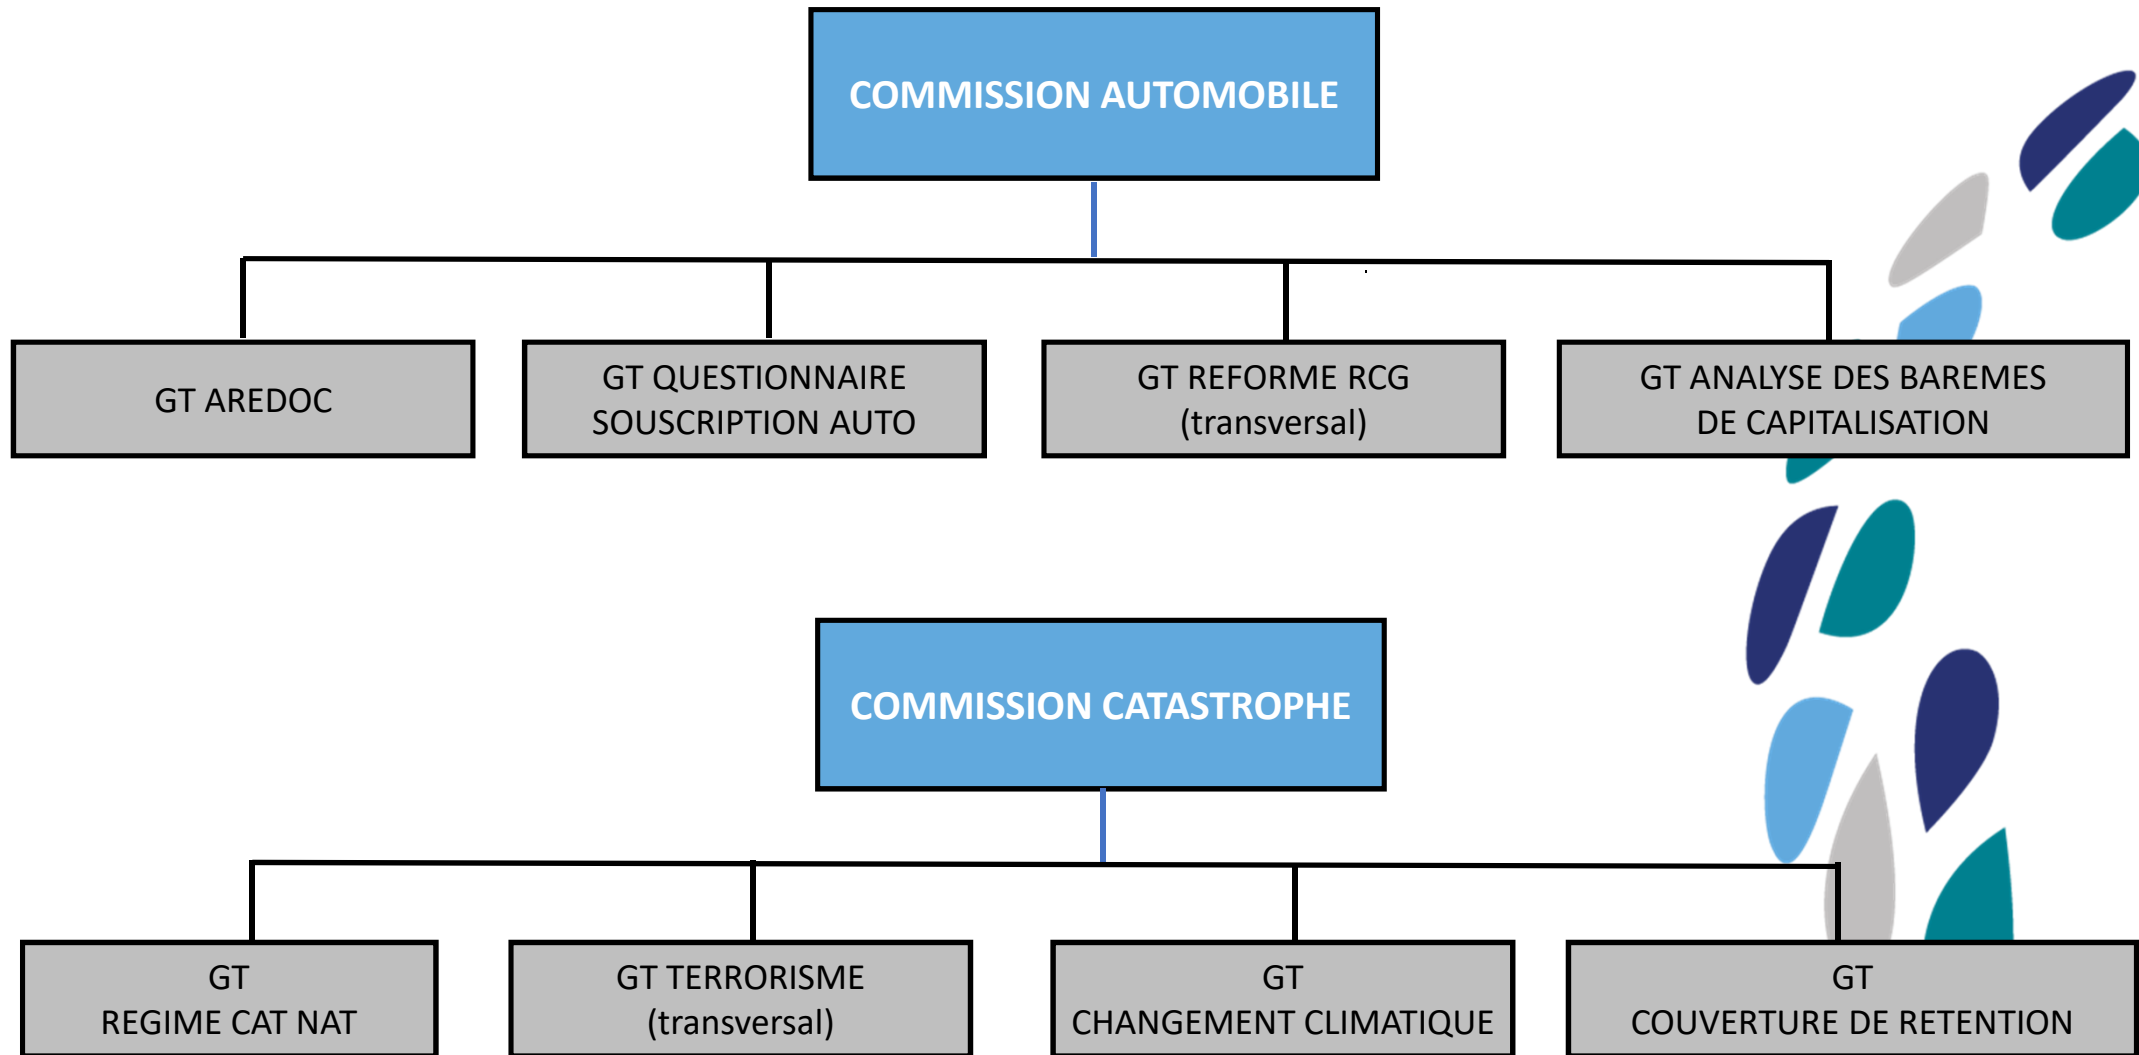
COMMISSION AUTOMOBILE

GT AREDOC

GT QUESTIONNAIRE SOUSCRIPTION AUTO

GT REFORME RCG (transversal)

GT ANALYSE DES BAREMES DE CAPITALISATION

COMMISSION CATASTROPHE

GT REGIME CAT NAT

GT TERRORISME (transversal)

GT CHANGEMENT CLIMATIQUE

GT COUVERTURE DE RETENTION